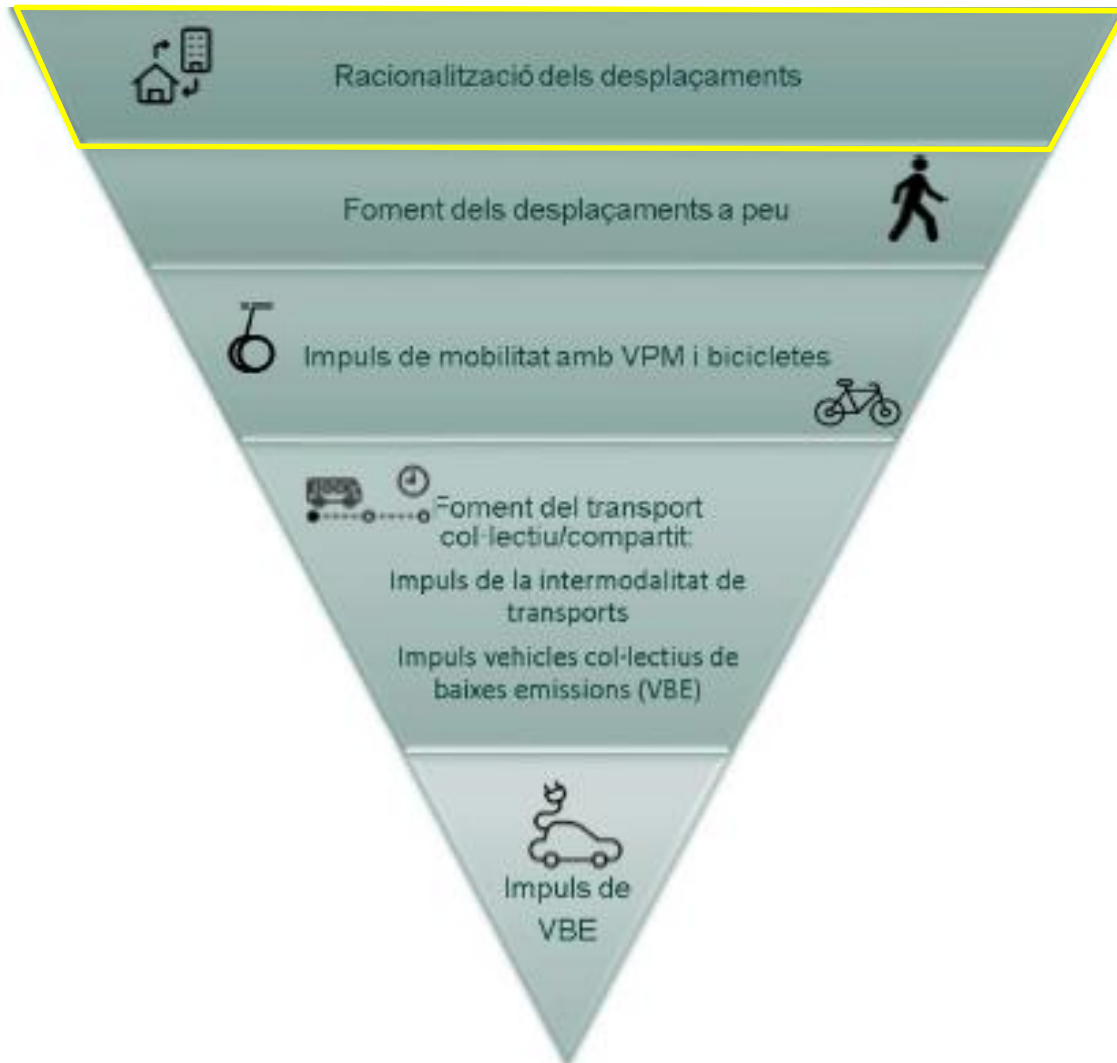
Racionalització dels desplaçaments

Foment dels desplaçaments a peu

Impuls de mobilitat amb VPM i bicicletes

Foment del transport col·lectiu/compartit:

Impuls de la intermodalitat de transports

Impuls vehicles col·lectius de baixes emissions (VBE)

Impuls de VBE